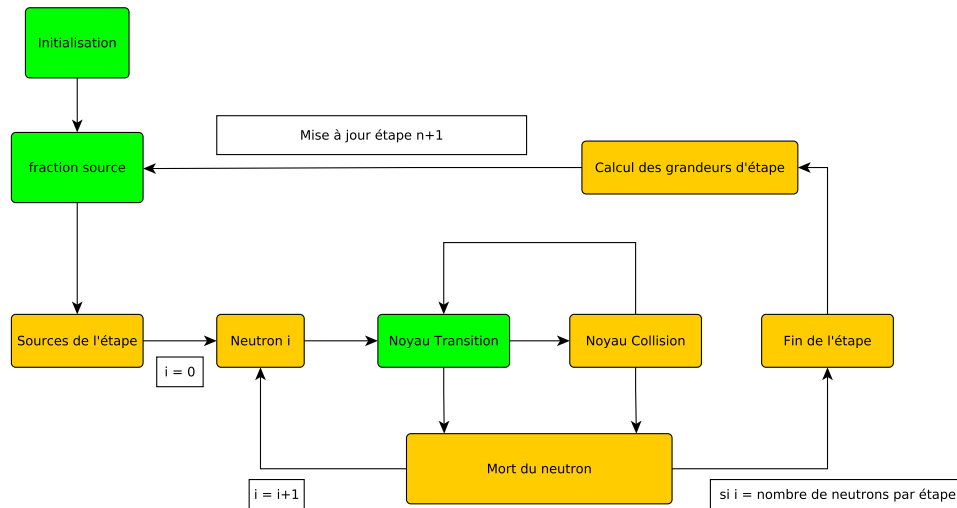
Initialisation

Mise à jour étape n+1

fraction source

Calcul des grandeurs d'étape

Sources de l'étape

i = 0

Neutron i

Noyau Transition

Noyau Collision

Fin de l'étape

Mort du neutron

i = i+1

si i = nombre de neutrons par étape